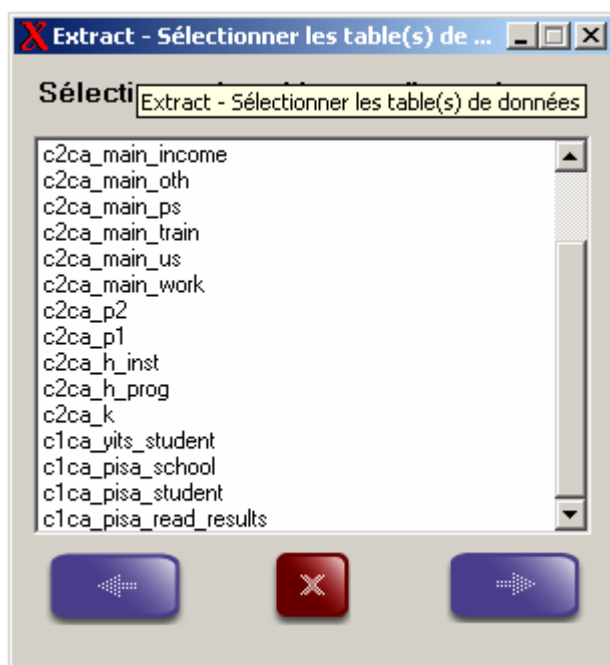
Extract - Sélectionner les table(s) de ...

Sélecti

Extract - Sélectionner les table(s) de données

c2ca_main_income
c2ca_main_oth
c2ca_main_ps
c2ca_main_train
c2ca_main_us
c2ca_main_work
c2ca_p2
c2ca_p1
c2ca_h_inst
c2ca_h_prog
c2ca_k
c1ca_yits_student
c1ca_pisa_school
c1ca_pisa_student
c1ca_pisa_read_results